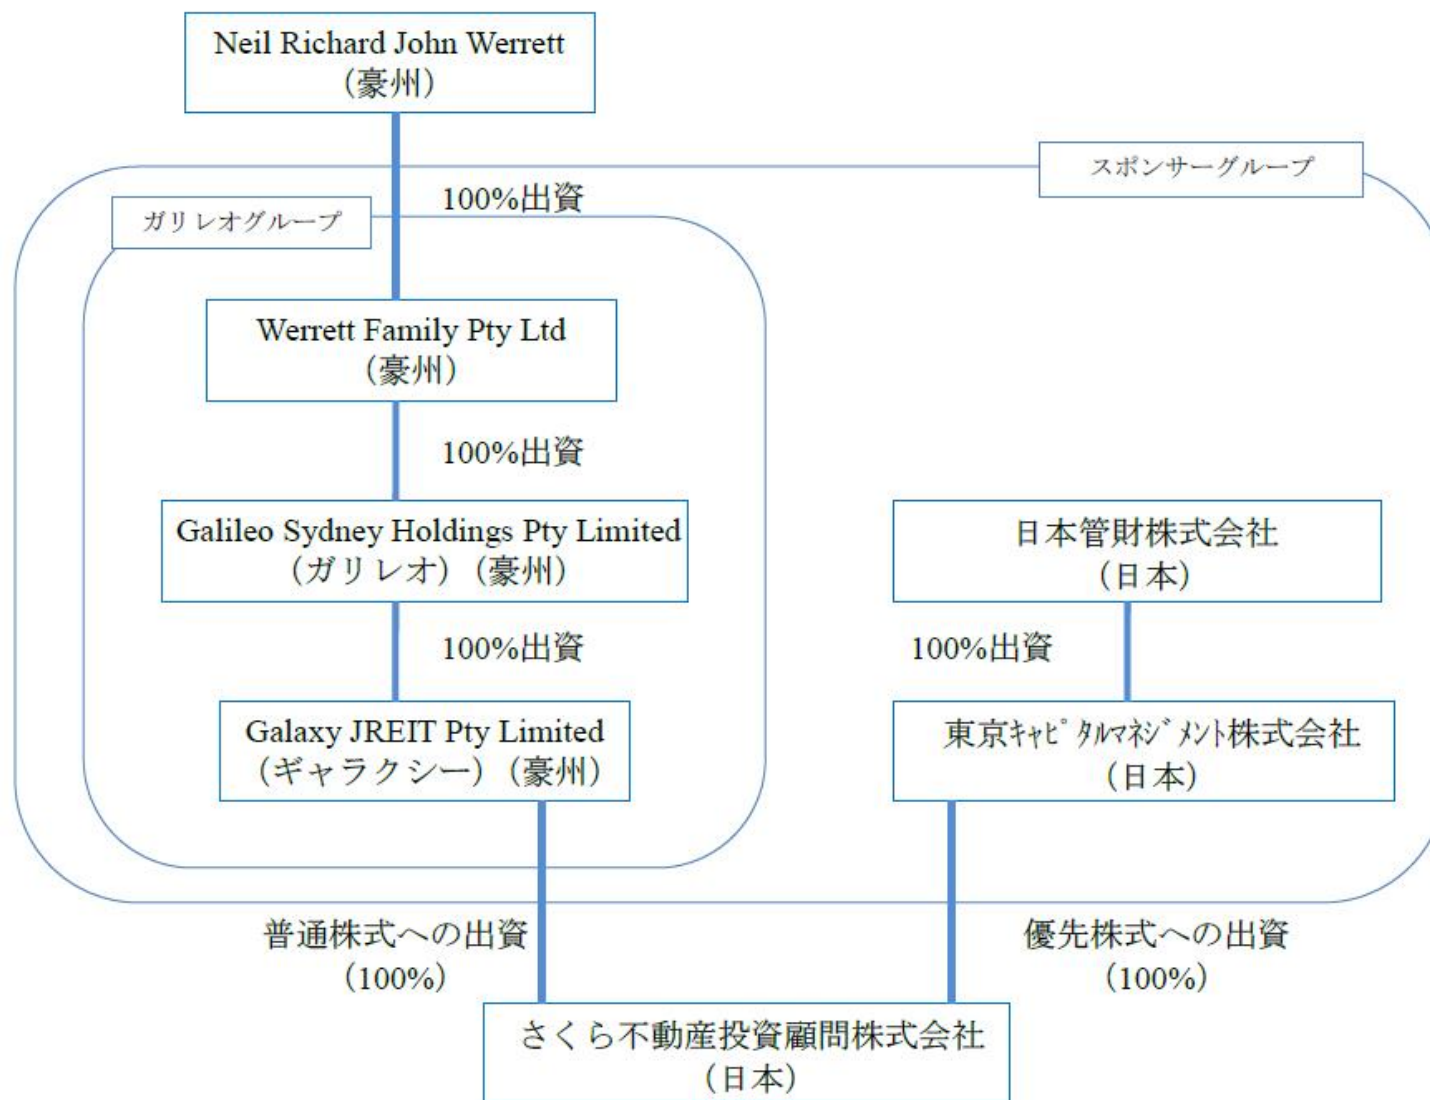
Neil Richard John Werrett
（豪州）

スポンサーグループ

100%出資

ガリレオグループ

Werrett Family Pty Ltd
（豪州）

100%出資

Galileo Sydney Holdings Pty Limited
（ガリレオ）（豪州）

100%出資

Galaxy JREIT Pty Limited
（ギャラクシー）（豪州）

日本管財株式会社
（日本）

100%出資

東京ｷｬﾋﾟﾀﾙﾏﾈｼﾞﾒﾝﾄ株式会社
（日本）

普通株式への出資
（100%）

優先株式への出資
（100%）

さくら不動産投資顧問株式会社
（日本）